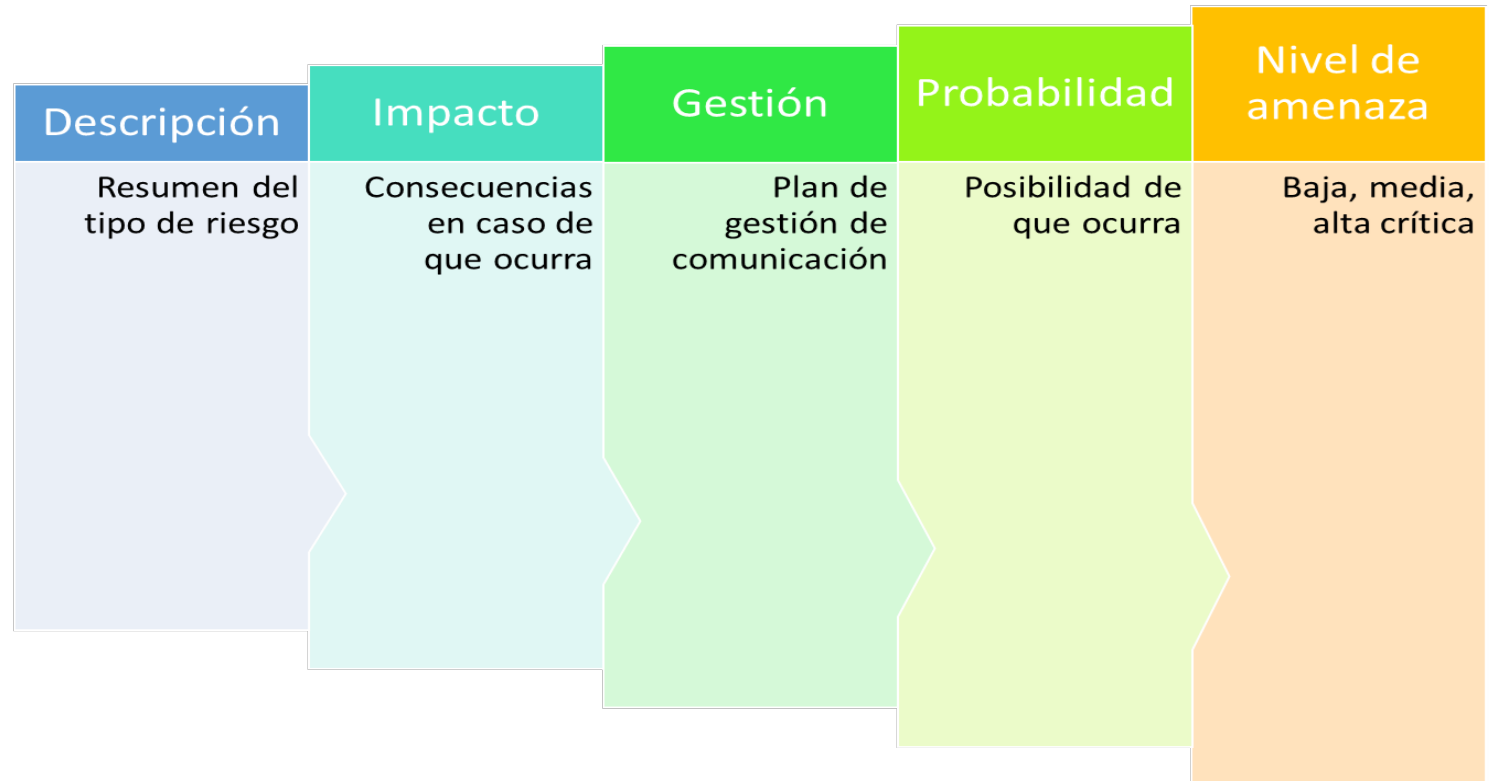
Descripción

Resumen del tipo de riesgo

Impacto

Consecuencias en caso de que ocurra

Gestión

Plan de gestión de comunicación

Probabilidad

Posibilidad de que ocurra

Nivel de amenaza

Baja, media, alta crítica